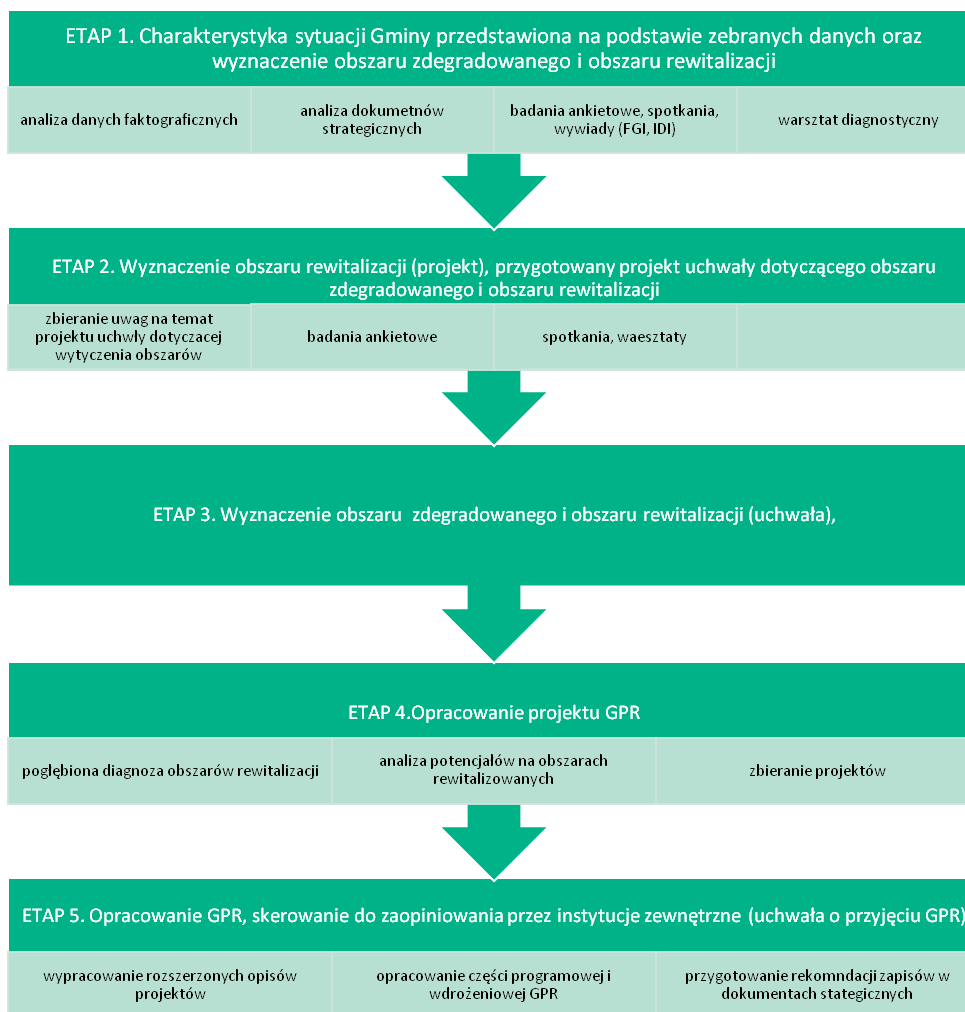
ETAP 1. Charakterystyka sytuacji Gminy przedstawiona na podstawie zebranych danych oraz wyznaczenie obszaru zdegradowanego i obszaru rewitalizacji

analiza danych faktograficznych

analiza dokumetnów strategicznych

badania ankietowe, spotkania, wywiady (FGI, IDI)

warsztat diagnostyczny

ETAP 2. Wyznaczenie obszaru rewitalizacji (projekt), przygotowany projekt uchwały dotyczącego obszaru zdegradowanego i obszaru rewitalizacji

zbieranie uwag na temat projektu uchwły dotyczacej wytyczenia obszarów

badania ankietowe

spotkania, waesztaty

ETAP 3. Wyznaczenie obszaru zdegradowanego i obszaru rewitalizacji (uchwała),

ETAP 4.Opracowanie projektu GPR

pogłębiona diagnoza obszarów rewitalizacji

analiza potencjałów na obszarach rewitalizowanych

zbieranie projektów

ETAP 5. Opracowanie GPR, skerowanie do zaopiniowania przez instytucje zewnętrzne (uchwała o przyjęciu GPR)

wypracowanie rozszerzonych opisów projektów

opracowanie części programowej i wdrożeniowej GPR

przygotowanie rekomndacji zapisów w dokumentach stategicznych